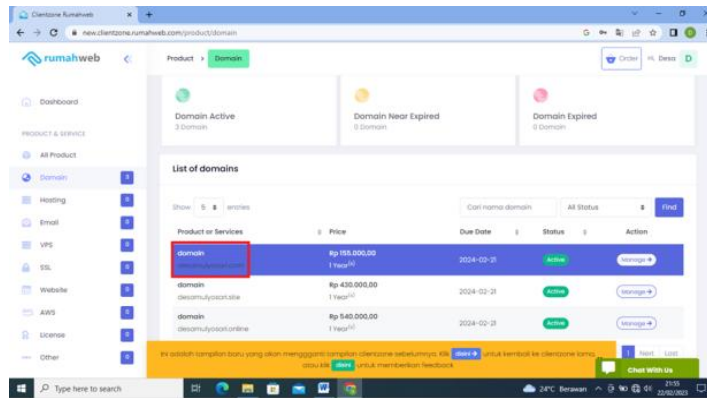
Clientzone Rumahweb

new.clientzone.rumahweb.com/product/domain

rumahweb

Product > Domain

Order Hi, Desa D

Dashboard

PRODUCT & SERVICE

All Product

Domain 3

Hosting 0

Email 0

VPS 0

SSL 0

Website 0

AWS 0

License 0

Other 0

Domain Active
3 Domain

Domain Near Expired
0 Domain

Domain Expired
0 Domain

List of domains

Show 5 entries

Cari nama domain

All Status

Find

| Product or Services | Price | Due Date | Status | Action |
|---|---|---|---|---|
| domain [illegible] | Rp 155.000,00 1 Year | 2024-02-21 | Active | Manage |
| domain desamulyosari.site | Rp 430.000,00 1 Year | 2024-02-21 | Active | Manage |
| domain desamulyosari.online | Rp 540.000,00 1 Year | 2024-02-21 | Active | Manage |

Ini adalah tampilan baru yang akan mengganti tampilan clientzone sebelumnya. Klik disini untuk kembali ke clientzone lama, atau klik disini untuk memberikan feedback

1 Next Last

Chat With Us

Type here to search

24°C Berawan

21:55
22/02/2023